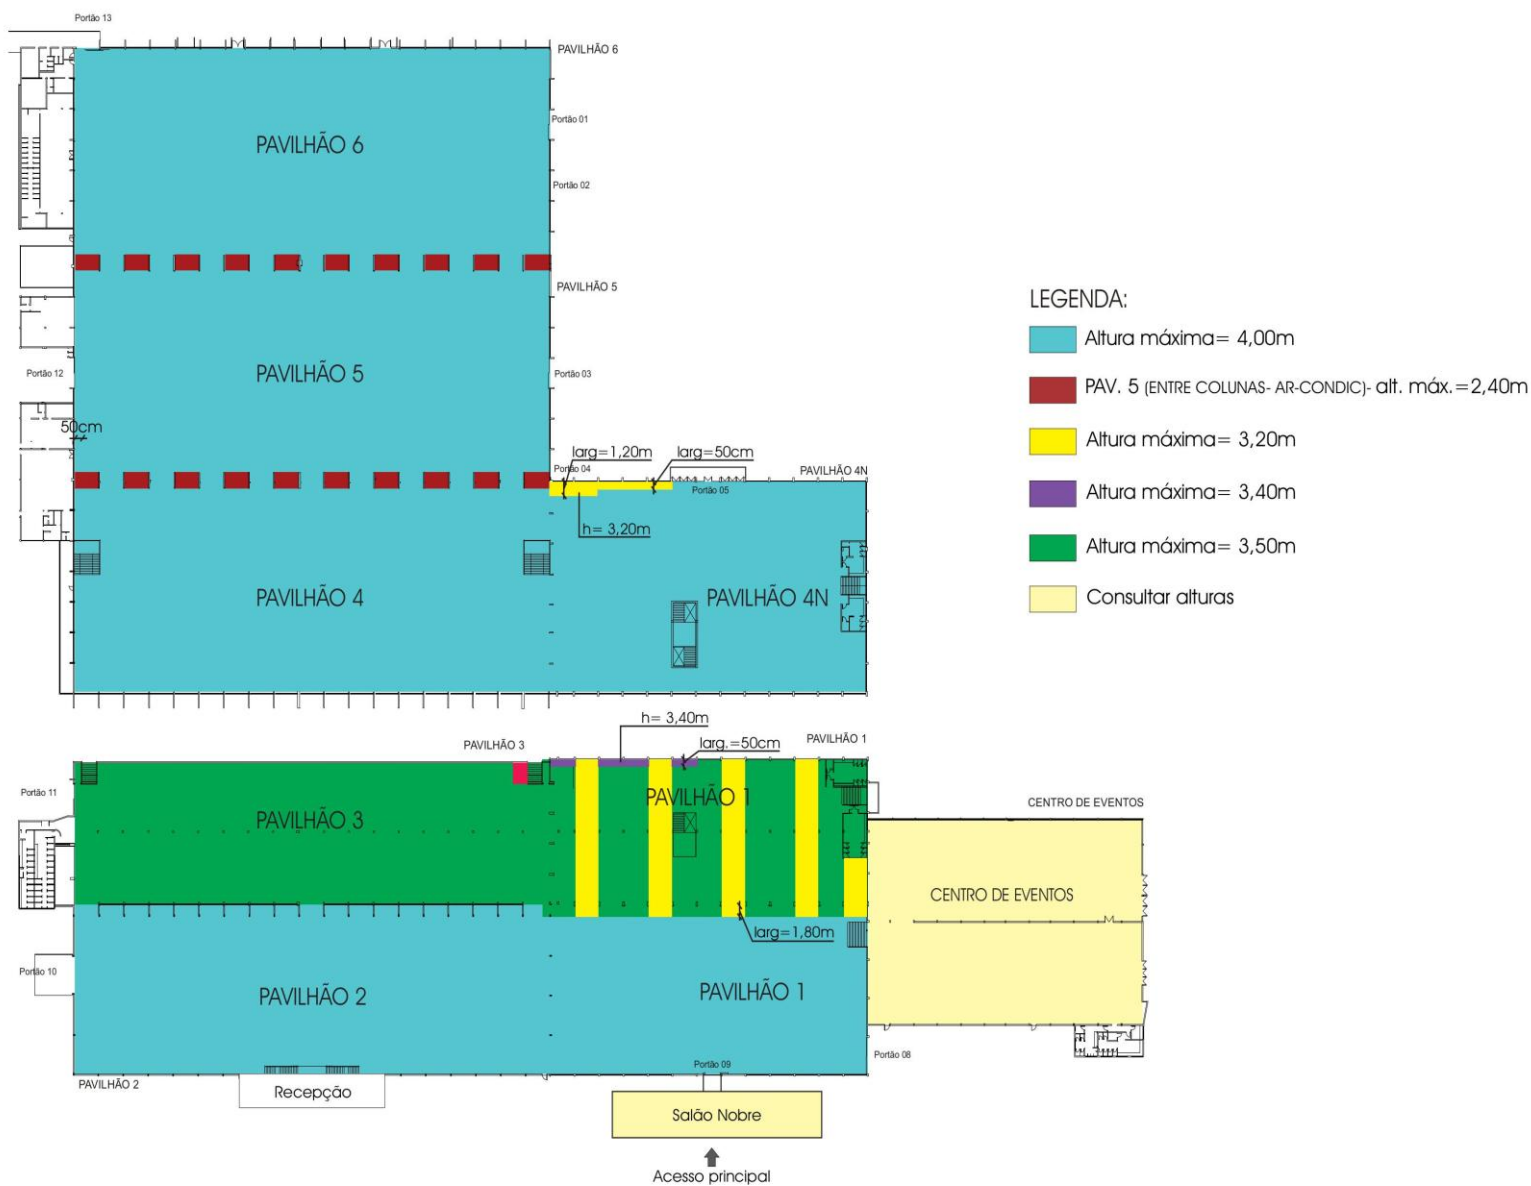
Portão 13

PAVILHÃO 6

PAVILHÃO 6

Portão 01

Portão 02

PAVILHÃO 5

PAVILHÃO 5

Portão 12

Portão 03

50cm

larg=1,20m

larg=50cm

Portão 04

PAVILHÃO 4N

Portão 05

h= 3,20m

PAVILHÃO 4

PAVILHÃO 4N

LEGENDA:

Altura máxima= 4,00m

PAV. 5 (ENTRE COLUNAS- AR-CONDIC)- alt. máx.=2,40m

Altura máxima= 3,20m

Altura máxima= 3,40m

Altura máxima= 3,50m

Consultar alturas

h= 3,40m

PAVILHÃO 3

larg.=50cm

PAVILHÃO 1

Portão 11

PAVILHÃO 3

PAVILHÃO 1

CENTRO DE EVENTOS

CENTRO DE EVENTOS

larg=1,80m

Portão 10

PAVILHÃO 2

PAVILHÃO 1

Portão 08

Portão 09

PAVILHÃO 2

Recepção

Salão Nobre

Acesso principal